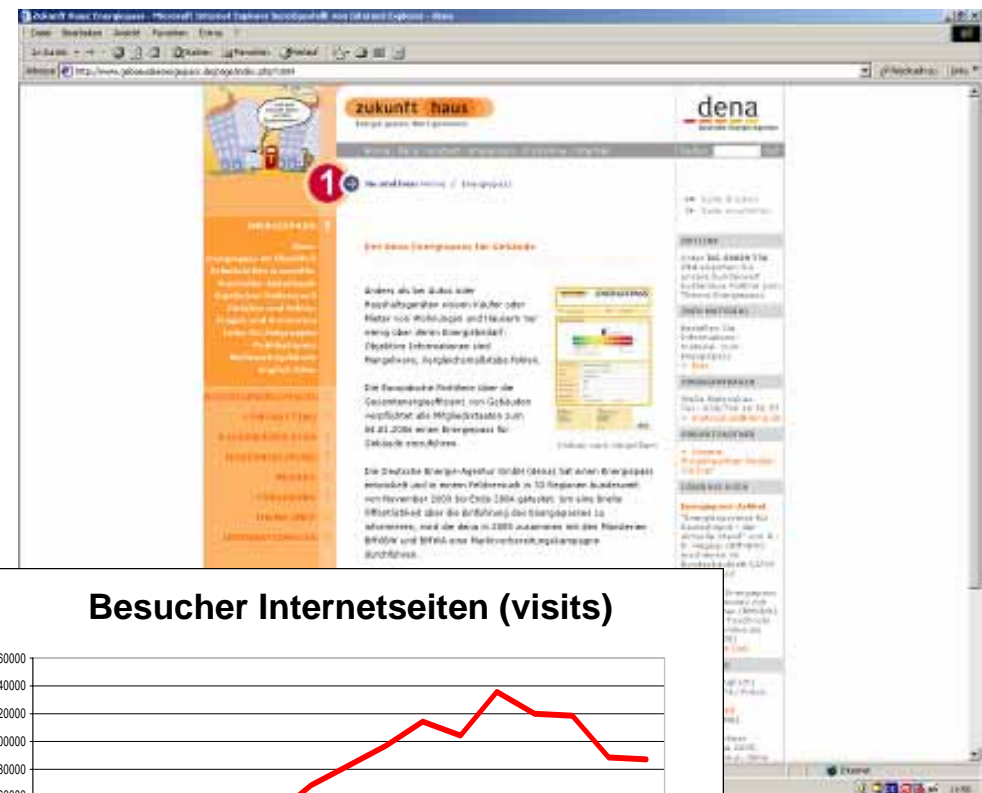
zukunft haus

dena

1

Der neue Energiepass für Gebäude

Anders als bei Autos oder Haushaltsgeräten wissen Käufer oder Mieter von Wohnungen und Häusern nur wenig über deren Energiebedarf. Objektive Informationen sind Mangelware, Ausgleichsmaßstäbe fehlen.

Die Europäische Richtlinie über die Gesamtenergieeffizienz von Gebäuden verpflichtet alle Mitgliedstaaten zum 04.01.2006 einen Energiepass für Gebäude einzuführen.

Die Deutsche Energie-Agentur GmbH (dena) hat einen Energiepass entwickelt und in einem Feldversuch in 30 Regionen bundesweit von November 2003 bis Ende 2004 getestet. Um eine breite Öffentlichkeit über die Einführung des Energiepasses zu informieren, wird die dena in 2005 zusammen mit den Ministerien BMWA und BMVBW eine Markteinführungskampagne durchführen.

ENERGIEPASS

Besucher Internetseiten (visits)

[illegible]60000
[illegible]40000
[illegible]20000
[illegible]00000
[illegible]80000